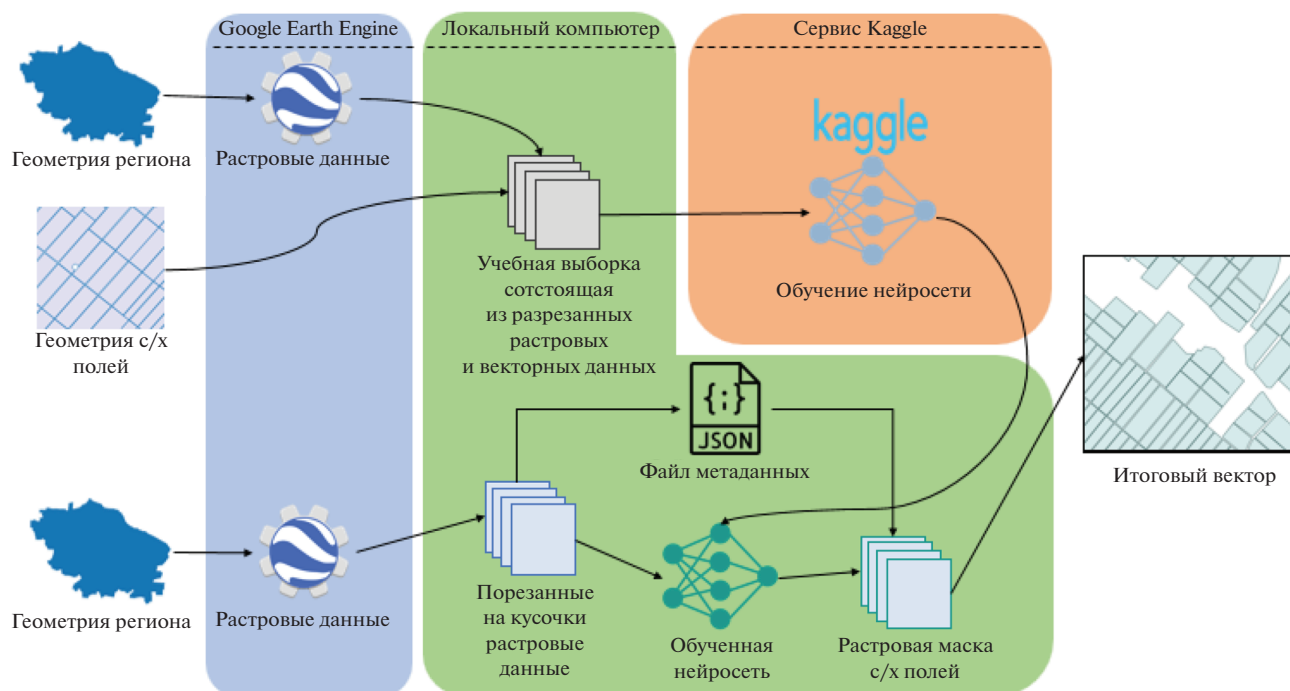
Google Earth Engine

Локальный компьютер

Сервис Kaggle

Геометрия региона

Растровые данные

kaggle

Геометрия с/х полей

Учебная выборка сотстоящая из разрезанных растровых и векторных данных

Обучение нейросети

{;}
JSON

Файл метаданных

Итоговый вектор

Геометрия региона

Растровые данные

Порезанные на кусочки растровые данные

Обученная нейросеть

Растровая маска с/х полей